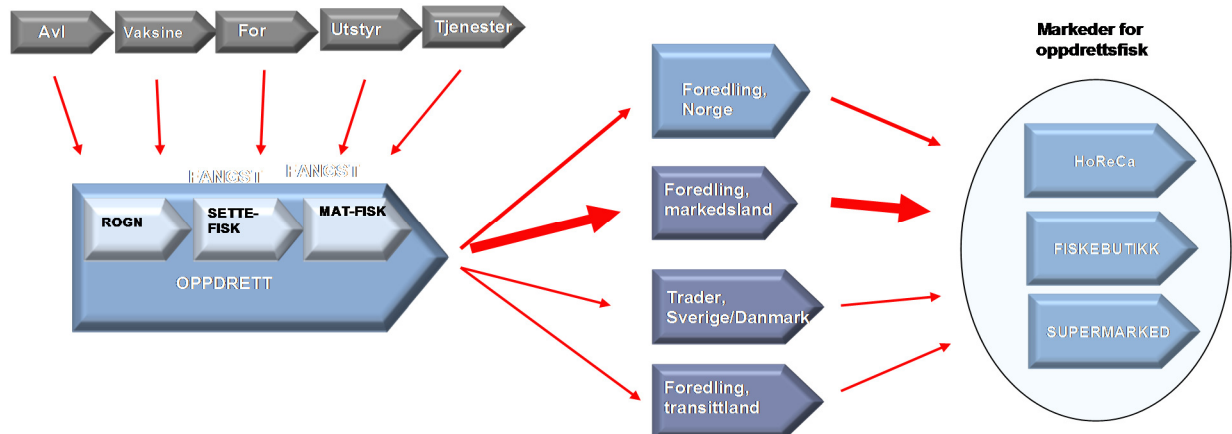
Avl
Vaksine
For
Utstyr
Tjenester

Markeder for oppdrettsfisk

FANGST
FANGST

ROGN
SETTE-FISK
MAT-FISK

OPPDRETT

Foredling, Norge

Foredling, markedsland

Trader, Sverige/Danmark

Foredling, transittland

HoReCa

FISKEBUTIKK

SUPERMARKED